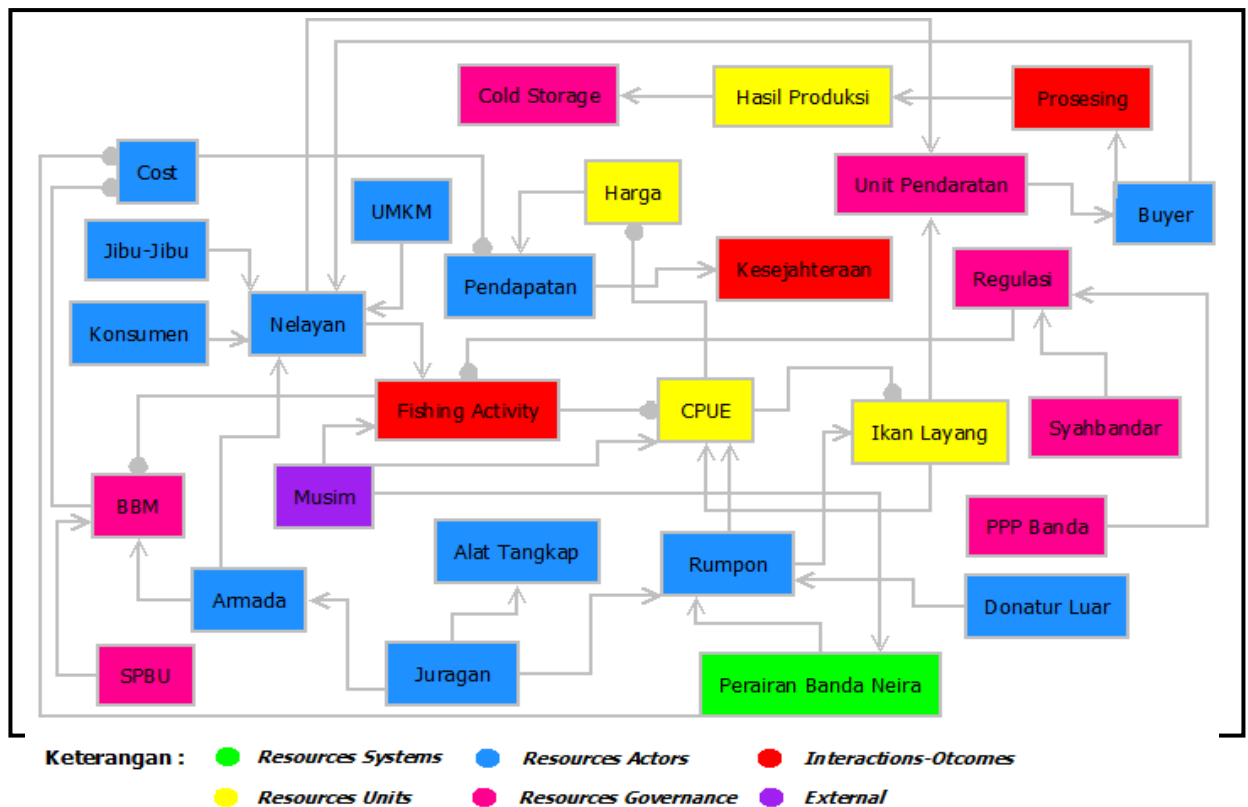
Cold Storage

Hasil Produksi

Prosesing

Cost

Harga

Unit Pendaratan

UMKM

Buyer

Jibu-Jibu

Pendapatan

Kesejahteraan

Regulasi

Konsumen

Nelayan

Fishing Activity

CPUE

Ikan Layang

Syahbandar

BBM

Musim

PPP Banda

Alat Tangkap

Rumpon

Armada

Donatur Luar

SPBU

Juragan

Perairan Banda Neira

Keterangan : Resources Systems Resources Actors Interactions-Otcomes

Resources Units Resources Governance External